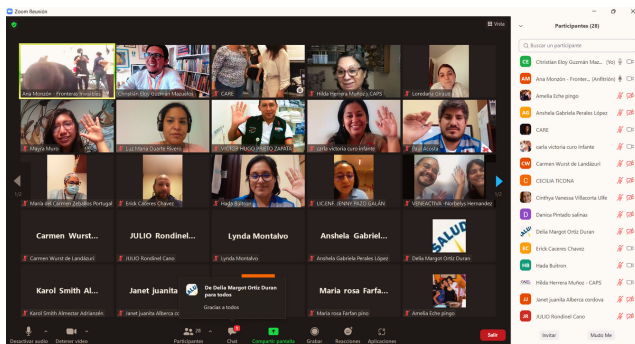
Zoom Reunión

Vista

Ana Monzón - Fronteras Invisibles
Christian Eloy Guzmán Maqueda
CARE
Hilda Herrera Muñoz - CAPS
Loredana Ciesat

Mayra Muro
Luz María Duarte Rivero
VICTOR HUGO PRIETO ZAPATA
carla victoria curo infante
Paul Acosta

María del Carmen Zeballos Portugal
Erick Caceres Chavez
Hada Buitron
LIC.ENF. JENNY PAZO GALÁN
VENEACTIVA -Norbelys Hernandez

1/2
1/2

Carmen Wurst...
Carmen Wurst de Landázuri
JULIO Rondinel...
JULIO Rondinel Cano
Lynda Montalvo
Lynda Montalvo
Anshela Gabriel...
Anshela Gabriela Perales López
SALUD
Delia Margot Ortiz Duran

Karol Smith Al...
Karol Smith Almester Adrianzén
Janet juanita ...
Janet juanita Albenca cordova
De Delia Margot Ortiz Duran para todos
Gracias a todos
Maria rosa Farfa...
Maria rosa Farfan pino
Amelia Eche pingo

Desactivar audio
Detener video
Participantes 28
Chat
Compartir pantalla
Grabar
Reacciones
Aplicaciones
Salir

Participantes (28)
Buscar un participante
CE Christian Eloy Guzmán Maq... (Yo)
AM Ana Monzón - Fronter... (Anfitrión)
Amelia Eche pingo
AG Anshela Gabriela Perales López
CARE
carla victoria curo infante
CW Carmen Wurst de Landázuri
C CECILIA TICONA
CV Cinthya Vanessa Villacorta Ulfe
D Danica Pintado salinas
Delia Margot Ortiz Duran
EC Erick Caceres Chavez
HB Hada Buitron
Hilda Herrera Muñoz - CAPS
JJ Janet juanita Albenca cordova
JR JULIO Rondinel Cano
Invitar
Mudo Me